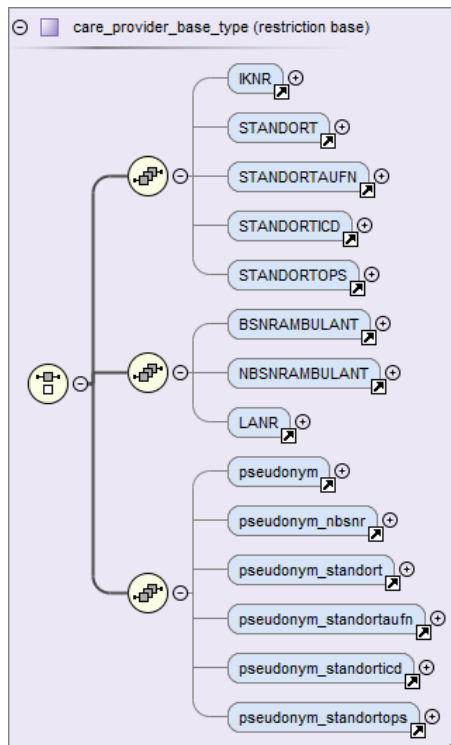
care_provider_base_type (restriction base)

IKNR
STANDORT
STANDORTAUFN
STANDORTICD
STANDORTOPS

BSNRAMBULANT
NBSNRAMBULANT
LANR

pseudonym
pseudonym_nbsnr
pseudonym_standort
pseudonym_standortaufn
pseudonym_standorticd
pseudonym_standortops